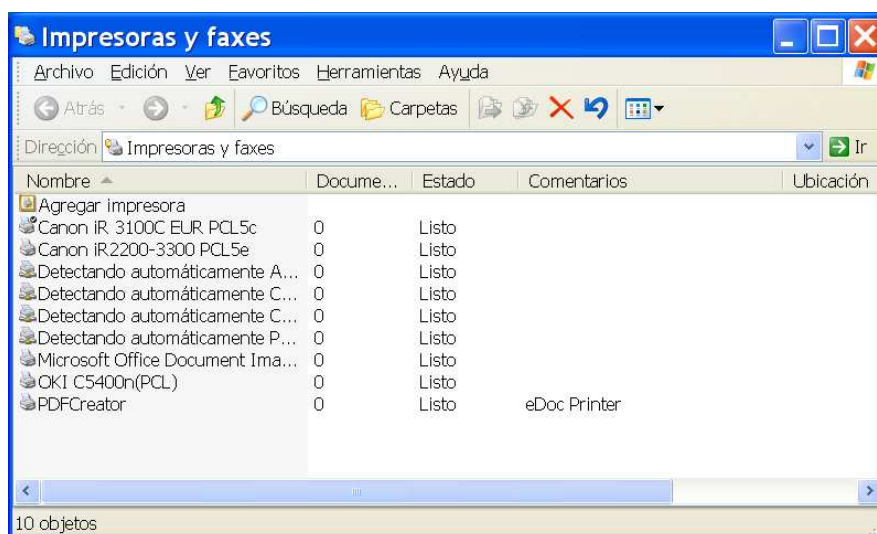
Impresoras y faxes

Archivo Edición Ver Favoritos Herramientas Ayuda

Atrás Búsqueda Carpetas

Dirección Impresoras y faxes Ir

| Nombre | Docume... | Estado | Comentarios | Ubicación |
|---|---|---|---|---|
| Agregar impresora | | | | |
| Canon iR 3100C EUR PCL5c | 0 | Listo | | |
| Canon iR2200-3300 PCL5e | 0 | Listo | | |
| Detectando automáticamente A... | 0 | Listo | | |
| Detectando automáticamente C... | 0 | Listo | | |
| Detectando automáticamente C... | 0 | Listo | | |
| Detectando automáticamente P... | 0 | Listo | | |
| Microsoft Office Document Ima... | 0 | Listo | | |
| OKI C5400n(PCL) | 0 | Listo | | |
| PDFCreator | 0 | Listo | eDoc Printer | |

10 objetos